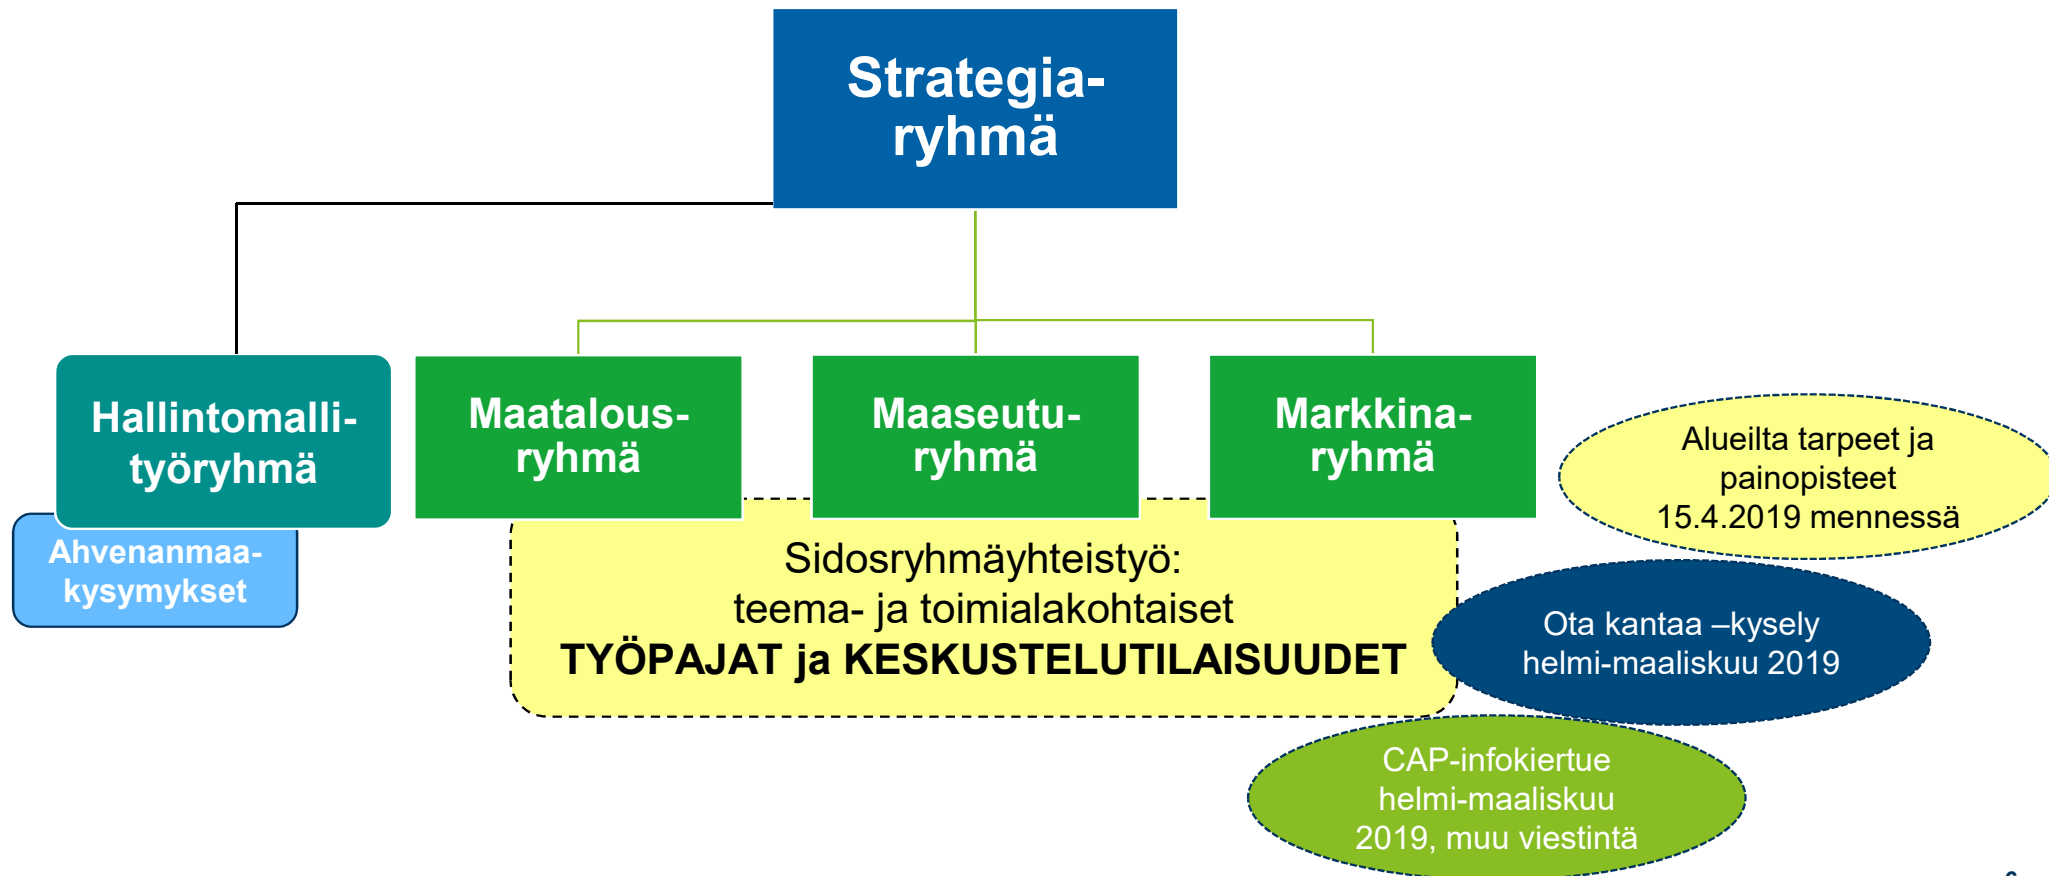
Strategia-ryhmä

Hallintomalli-työryhmä

Ahvenanmaa-kysymykset

Maatalous-ryhmä

Maaseutu-ryhmä

Markkina-ryhmä

Alueilta tarpeet ja painopisteet 15.4.2019 mennessä

Sidosryhmäyhteistyö: teema- ja toimialakohtaiset **TYÖPAJAT ja KESKUSTELUTILAISUUDET**

Ota kantaa –kysely helmi-maaliskuu 2019

CAP-infokiertue helmi-maaliskuu 2019, muu viestintä